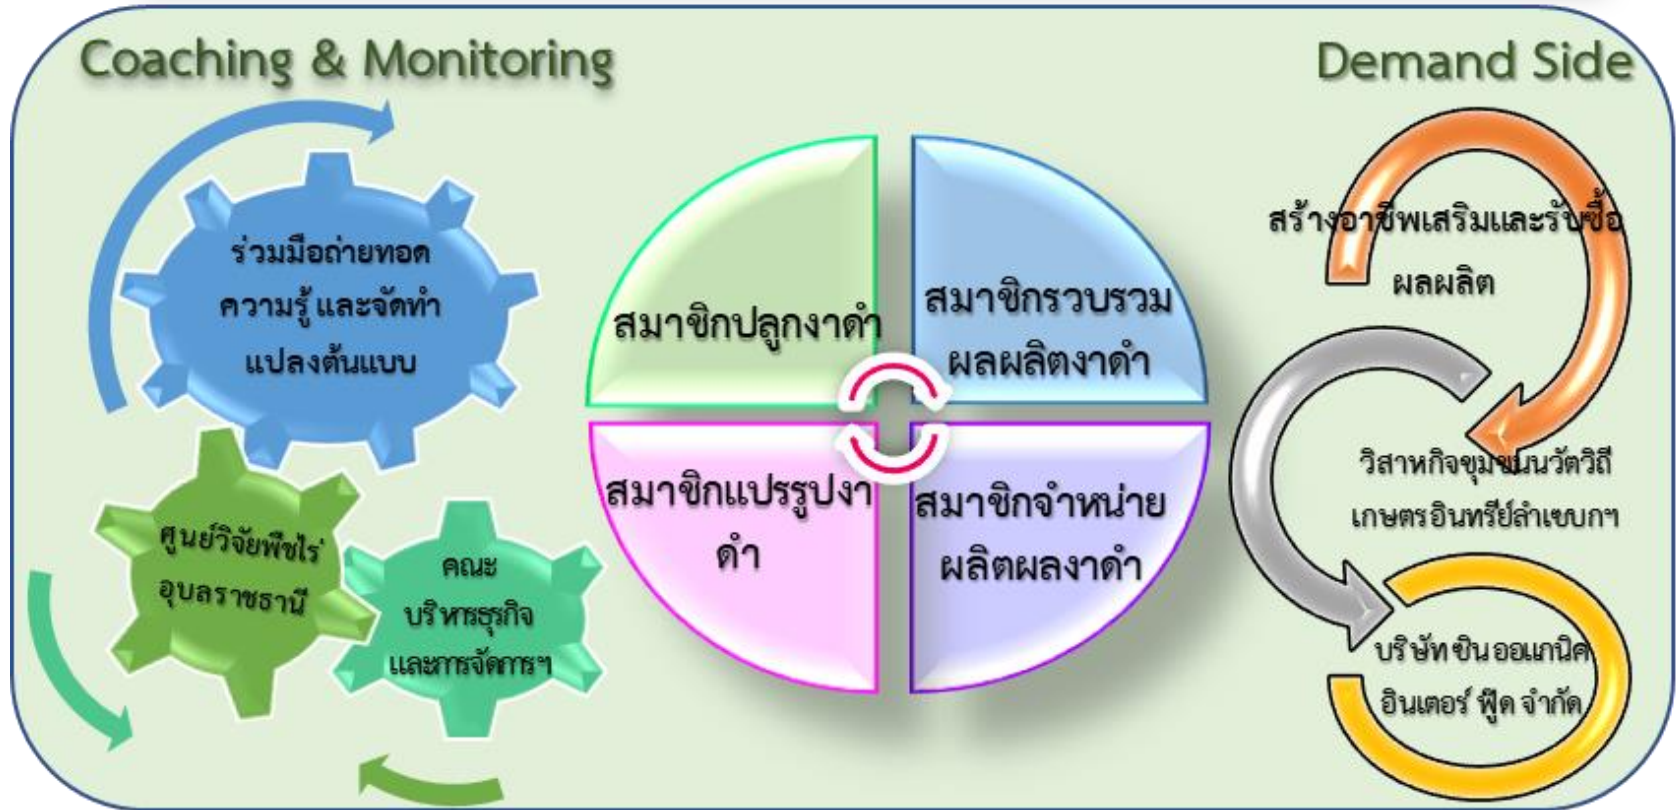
Coaching & Monitoring

Demand Side

ร่วมมือถ่ายทอดความรู้ และจัดทำแปลงต้นแบบ

ศูนย์วิจัยพืชไร่อุบลราชธานี

คณะบริหารธุรกิจและการจัดการฯ

สมาชิกปลูกงาดำ

สมาชิกรวบรวมผลผลิตงาดำ

สมาชิกแปรรูปงาดำ

สมาชิกจำหน่ายผลิตผลงาดำ

สร้างอาชีพเสริมและรับซื้อผลผลิต

วิสาหกิจชุมชนนวัตวิถีเกษตรอินทรีย์ลำเซบกฯ

บริษัท ซิน ออแกนิค อินเตอร์ ฟู้ด จำกัด